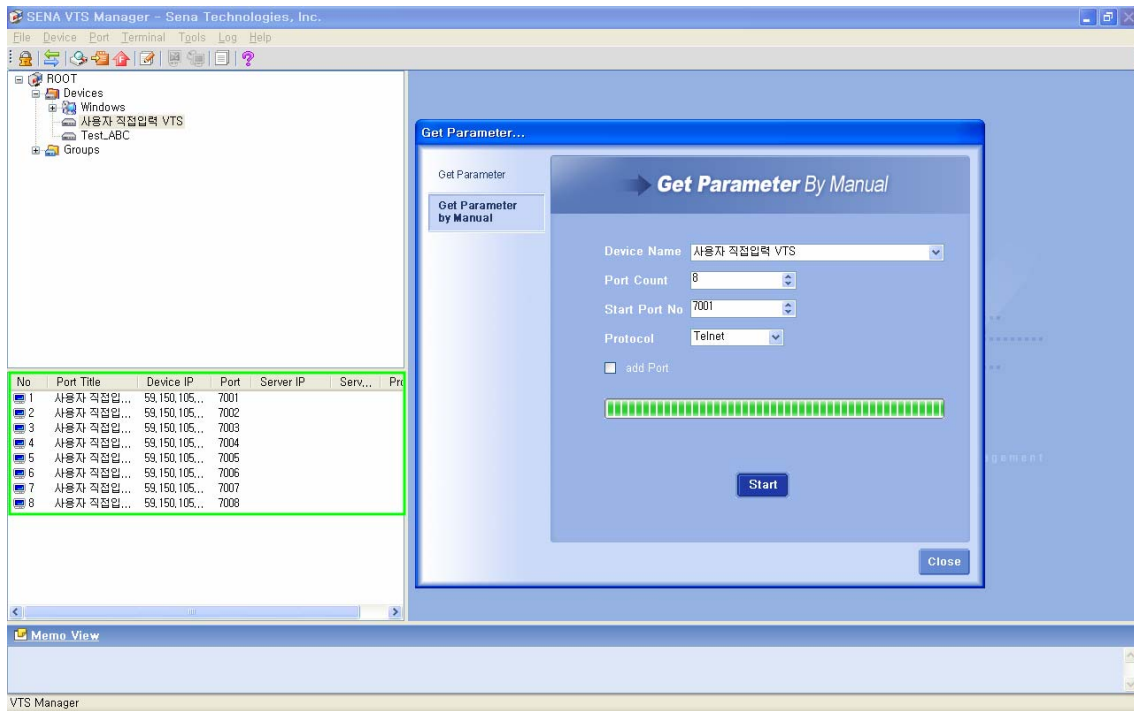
SENA VTS Manager - Sena Technologies, Inc.

File Device Port Terminal Tools Log Help

ROOT
Devices
Windows
사용자 직접입력 VTS
Test_ABC
Groups

| No | Port Title | Device IP | Port | Server IP | Serv... | Pro |
|---|---|---|---|---|---|---|
| 1 | 사용자 직접입... | 59.150.105.... | 7001 | | | |
| 2 | 사용자 직접입... | 59.150.105.... | 7002 | | | |
| 3 | 사용자 직접입... | 59.150.105.... | 7003 | | | |
| 4 | 사용자 직접입... | 59.150.105.... | 7004 | | | |
| 5 | 사용자 직접입... | 59.150.105.... | 7005 | | | |
| 6 | 사용자 직접입... | 59.150.105.... | 7006 | | | |
| 7 | 사용자 직접입... | 59.150.105.... | 7007 | | | |
| 8 | 사용자 직접입... | 59.150.105.... | 7008 | | | |

Get Parameter...

Get Parameter

Get Parameter by Manual

Get Parameter By Manual

Device Name 사용자 직접입력 VTS

Port Count 8

Start Port No 7001

Protocol Telnet

add Port

Start

Close

gement

Memo View

VTS Manager